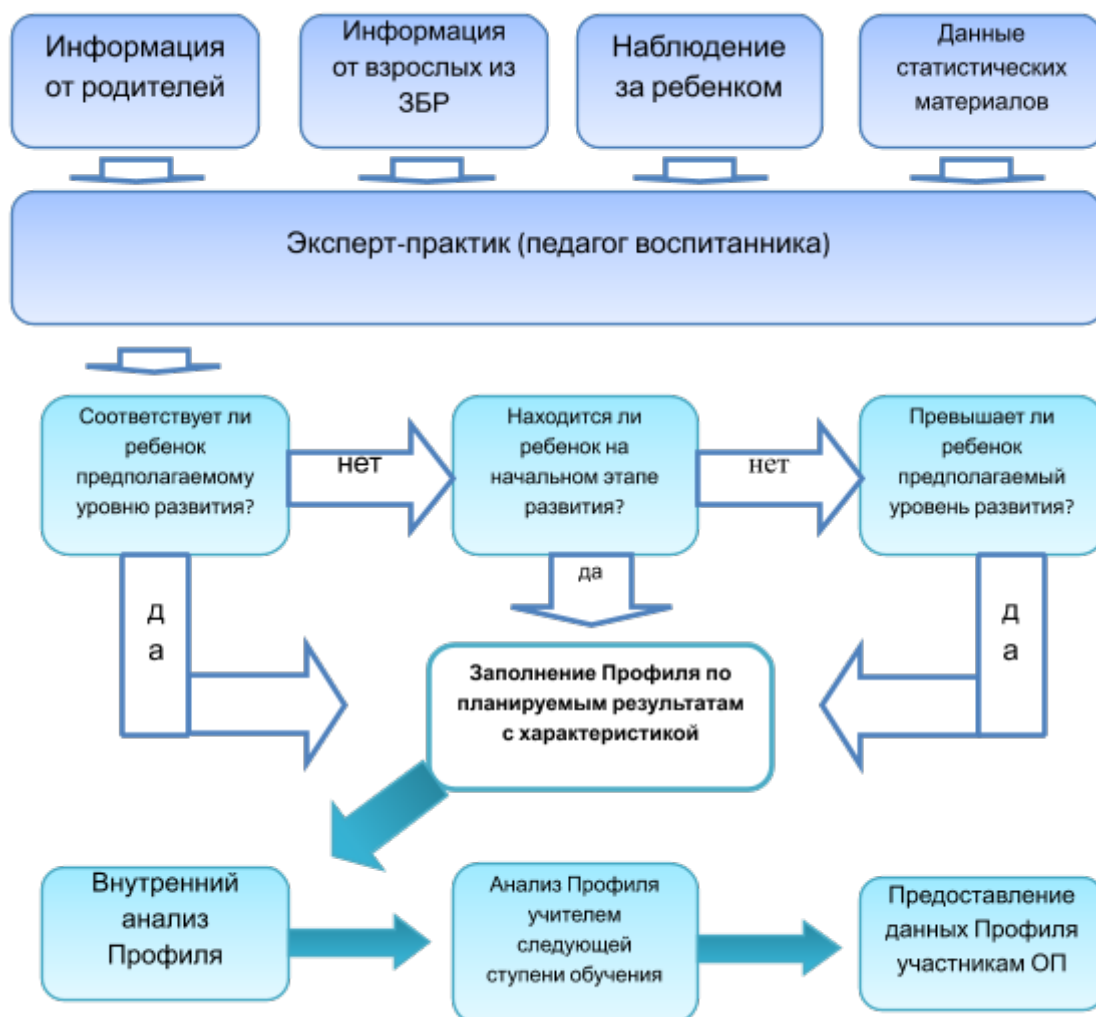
Информация от родителей

Информация от взрослых из ЗБР

Наблюдение за ребенком

Данные статистических материалов

Эксперт-практик (педагог воспитанника)

Соответствует ли ребенок предполагаемому уровню развития?

нет

Находится ли ребенок на начальном этапе развития?

нет

Превышает ли ребенок предполагаемый уровень развития?

да

да

да

Заполнение Профиля по планируемым результатам с характеристикой

Внутренний анализ Профиля

Анализ Профиля учителем следующей ступени обучения

Предоставление данных Профиля участникам ОП